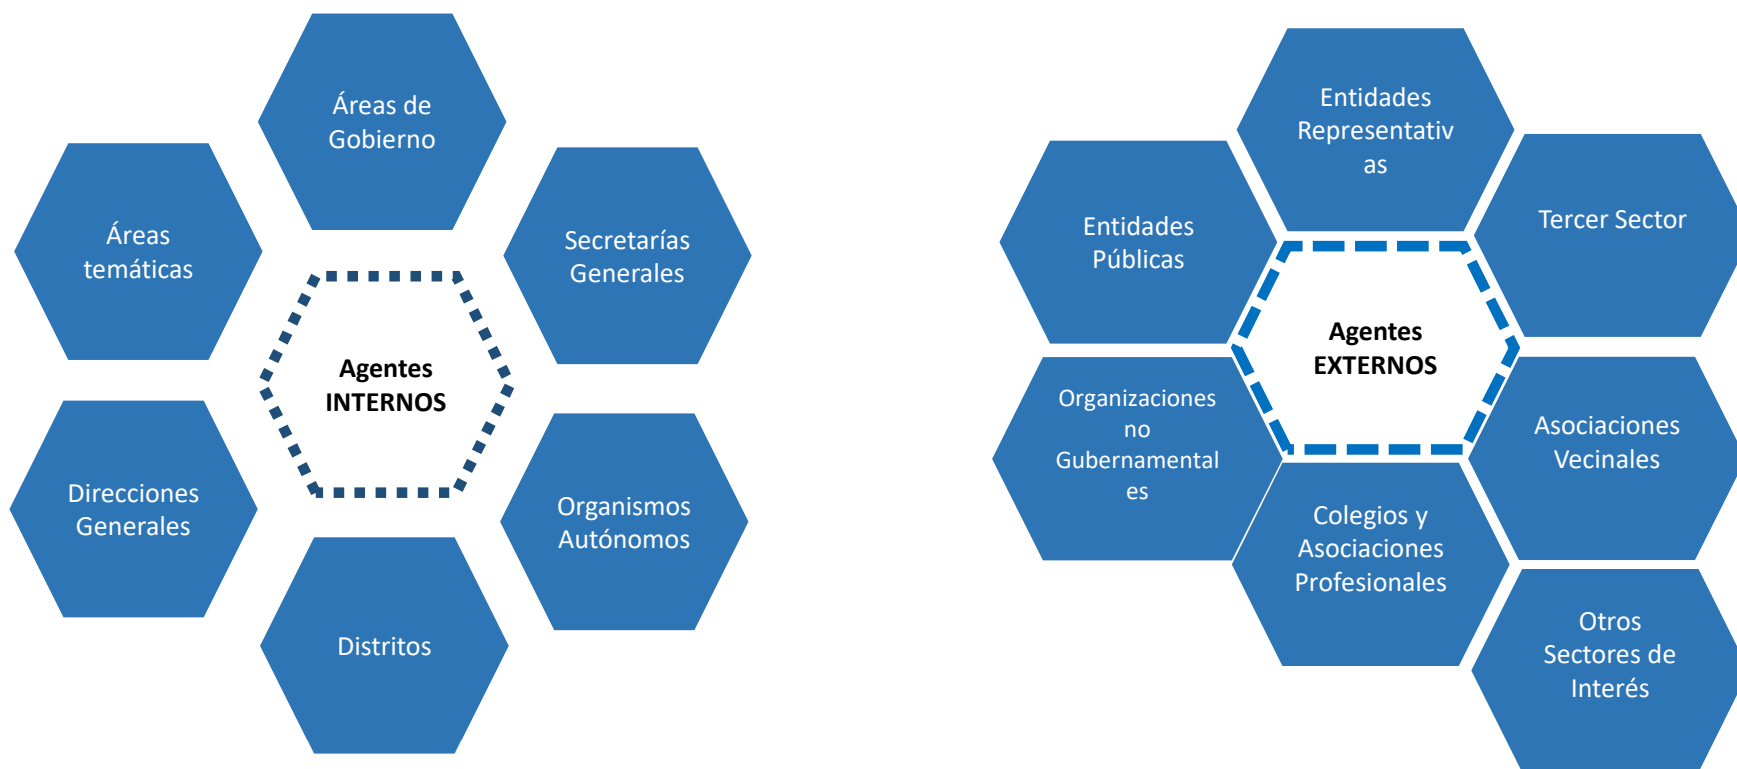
Áreas de Gobierno

Áreas temáticas

Secretarías Generales

Agentes INTERNOS

Direcciones Generales

Organismos Autónomos

Distritos

Entidades Representativas

Entidades Públicas

Tercer Sector

Agentes EXTERNOS

Organizaciones no Gubernamentales

Asociaciones Vecinales

Colegios y Asociaciones Profesionales

Otros Sectores de Interés